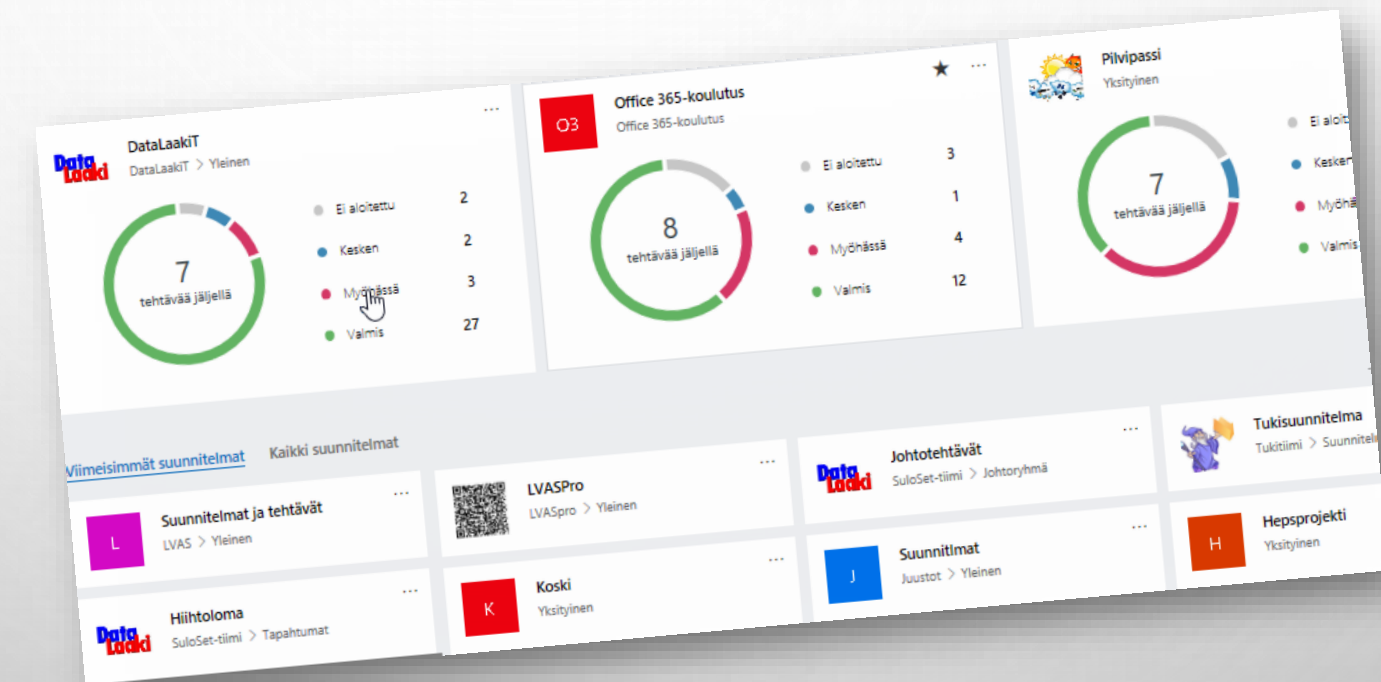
DataLaakiT
DataLaakiT > Yleinen
...
Data Laaki
7
tehtävää jäljellä
Ei aloitettu 2
Kesken 2
Myöhässä 3
Valmis 27

O3
Office 365-koulutus
Office 365-koulutus
★ ...
8
tehtävää jäljellä
Ei aloitettu 3
Kesken 1
Myöhässä 4
Valmis 12

Pilvipassi
Yksityinen
7
tehtävää jäljellä
Ei aloit
Kesken
Myöhäs
Valmis

Viimeisimmät suunnitelmat
Kaikki suunnitelmat

L
Suunnitelmat ja tehtävät
LVAS > Yleinen
...

LVASPro
LVASpro > Yleinen
...

Data Laaki
Johtotehtävät
SuloSet-tiimi > Johtoryhmä
...

Tukisuunnitelma
Tukitiimi > Suunnitel

Data Laaki
Hiihtoloma
SuloSet-tiimi > Tapahtumat
...

K
Koski
Yksityinen
...

J
Suunnitlmat
Juustot > Yleinen
...

H
Hepsprojekti
Yksityinen